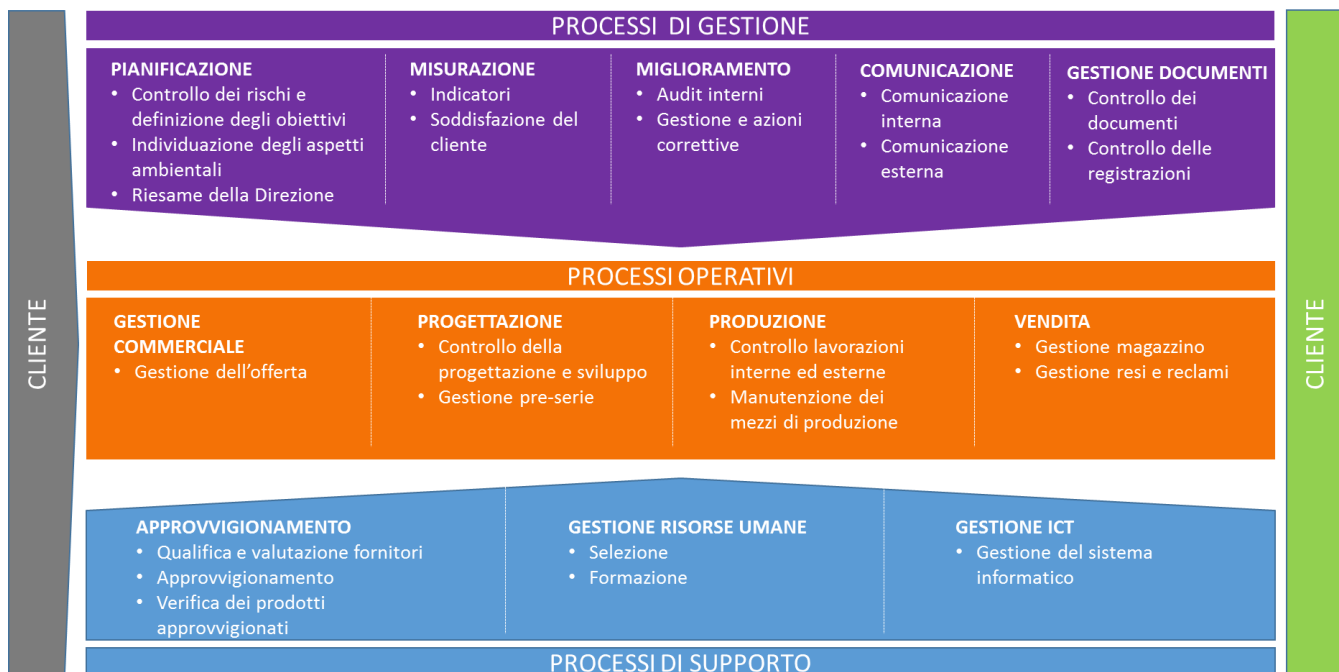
CLIENTE

PROCESSI DI GESTIONE

PIANIFICAZIONE
• Controllo dei rischi e definizione degli obiettivi
• Individuazione degli aspetti ambientali
• Riesame della Direzione

MISURAZIONE
• Indicatori
• Soddisfazione del cliente

MIGLIORAMENTO
• Audit interni
• Gestione e azioni correttive

COMUNICAZIONE
• Comunicazione interna
• Comunicazione esterna

GESTIONE DOCUMENTI
• Controllo dei documenti
• Controllo delle registrazioni

PROCESSI OPERATIVI

GESTIONE COMMERCIALE
• Gestione dell'offerta

PROGETTAZIONE
• Controllo della progettazione e sviluppo
• Gestione pre-serie

PRODUZIONE
• Controllo lavorazioni interne ed esterne
• Manutenzione dei mezzi di produzione

VENDITA
• Gestione magazzino
• Gestione resi e reclami

APPROVVIGIONAMENTO
• Qualifica e valutazione fornitori
• Approvvigionamento
• Verifica dei prodotti approvvigionati

GESTIONE RISORSE UMANE
• Selezione
• Formazione

GESTIONE ICT
• Gestione del sistema informatico

PROCESSI DI SUPPORTO

CLIENTE